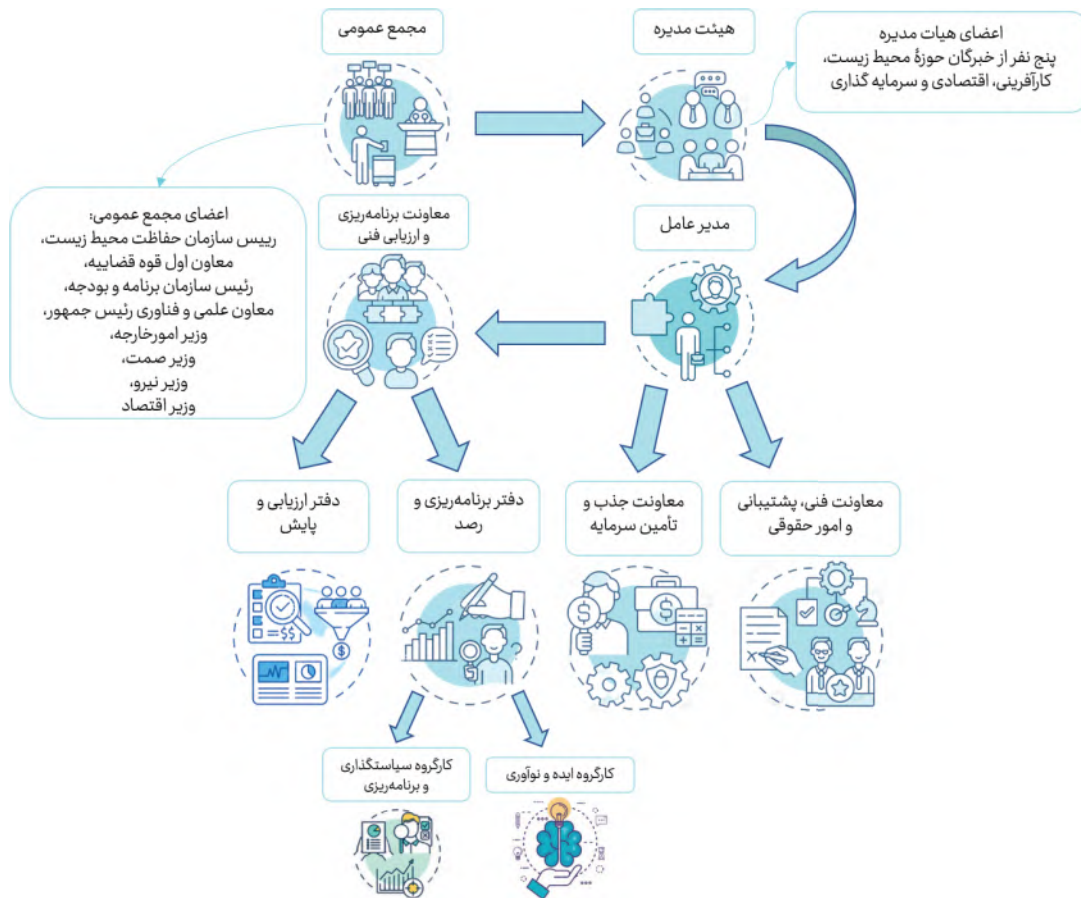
مجمع عمومی

هیئت مدیره

اعضای هیات مدیره
پنج نفر از خبرگان حوزهٔ محیط زیست، کارآفرینی، اقتصادی و سرمایه گذاری

اعضای مجمع عمومی:
رییس سازمان حفاظت محیط زیست،
معاون اول قوه قضاییه،
رئیس سازمان برنامه و بودجه،
معاون علمی و فناوری رئیس جمهور،
وزیر امورخارجه،
وزیر صمت،
وزیر نیرو،
وزیر اقتصاد

معاونت برنامه‌ریزی و ارزیابی فنی

مدیر عامل

دفتر ارزیابی و پایش

دفتر برنامه‌ریزی و رصد

معاونت جذب و تأمین سرمایه

معاونت فنی، پشتیبانی و امور حقوقی

کارگروه سیاستگذاری و برنامه‌ریزی

کارگروه ایده و نوآوری